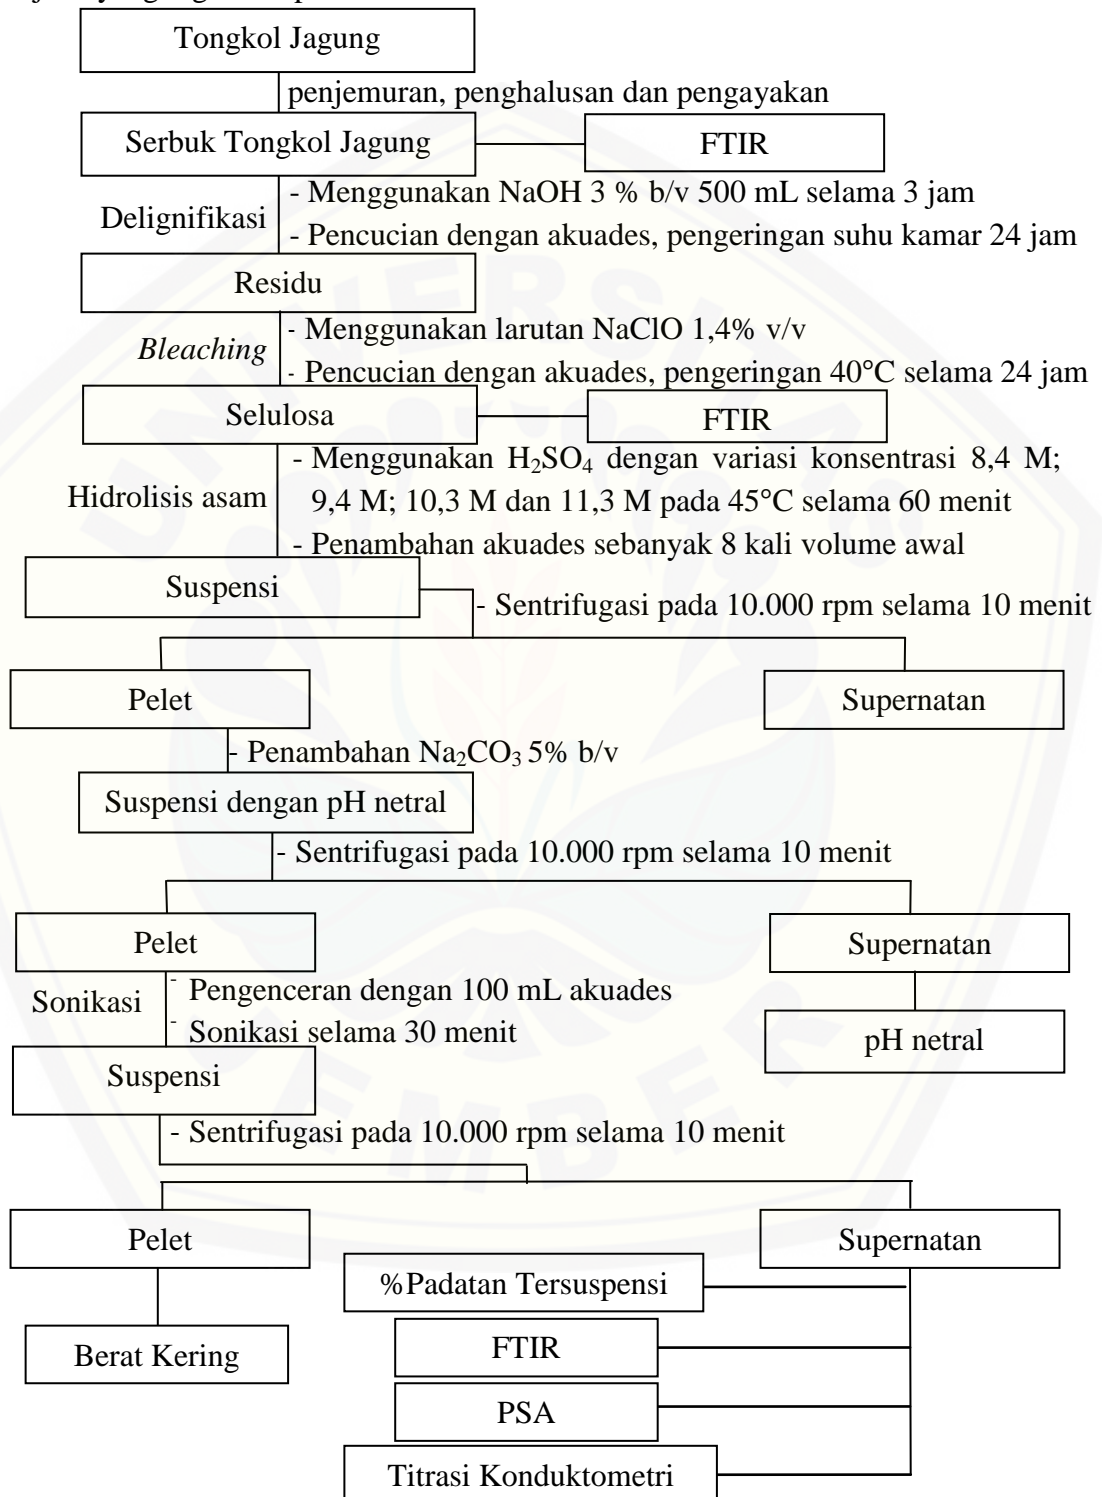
Tongkol Jagung

penjemuran, penghalusan dan pengayakan

Serbuk Tongkol Jagung

FTIR

Delignifikasi

- Menggunakan NaOH 3 % b/v 500 mL selama 3 jam
- Pencucian dengan akuades, pengeringan suhu kamar 24 jam

Residu

*Bleaching*

- Menggunakan larutan NaClO 1,4% v/v
- Pencucian dengan akuades, pengeringan 40°C selama 24 jam

Selulosa

FTIR

Hidrolisis asam

- Menggunakan $H_2SO_4$ dengan variasi konsentrasi 8,4 M; 9,4 M; 10,3 M dan 11,3 M pada 45°C selama 60 menit
- Penambahan akuades sebanyak 8 kali volume awal

Suspensi

- Sentrifugasi pada 10.000 rpm selama 10 menit

Pelet

Supernatan

- Penambahan $Na_2CO_3$ 5% b/v

Suspensi dengan pH netral

- Sentrifugasi pada 10.000 rpm selama 10 menit

Pelet

Supernatan

Sonikasi

- Pengenceran dengan 100 mL akuades
- Sonikasi selama 30 menit

pH netral

Suspensi

- Sentrifugasi pada 10.000 rpm selama 10 menit

Pelet

Supernatan

%Padatan Tersuspensi

Berat Kering

FTIR

PSA

Titrasi Konduktometri